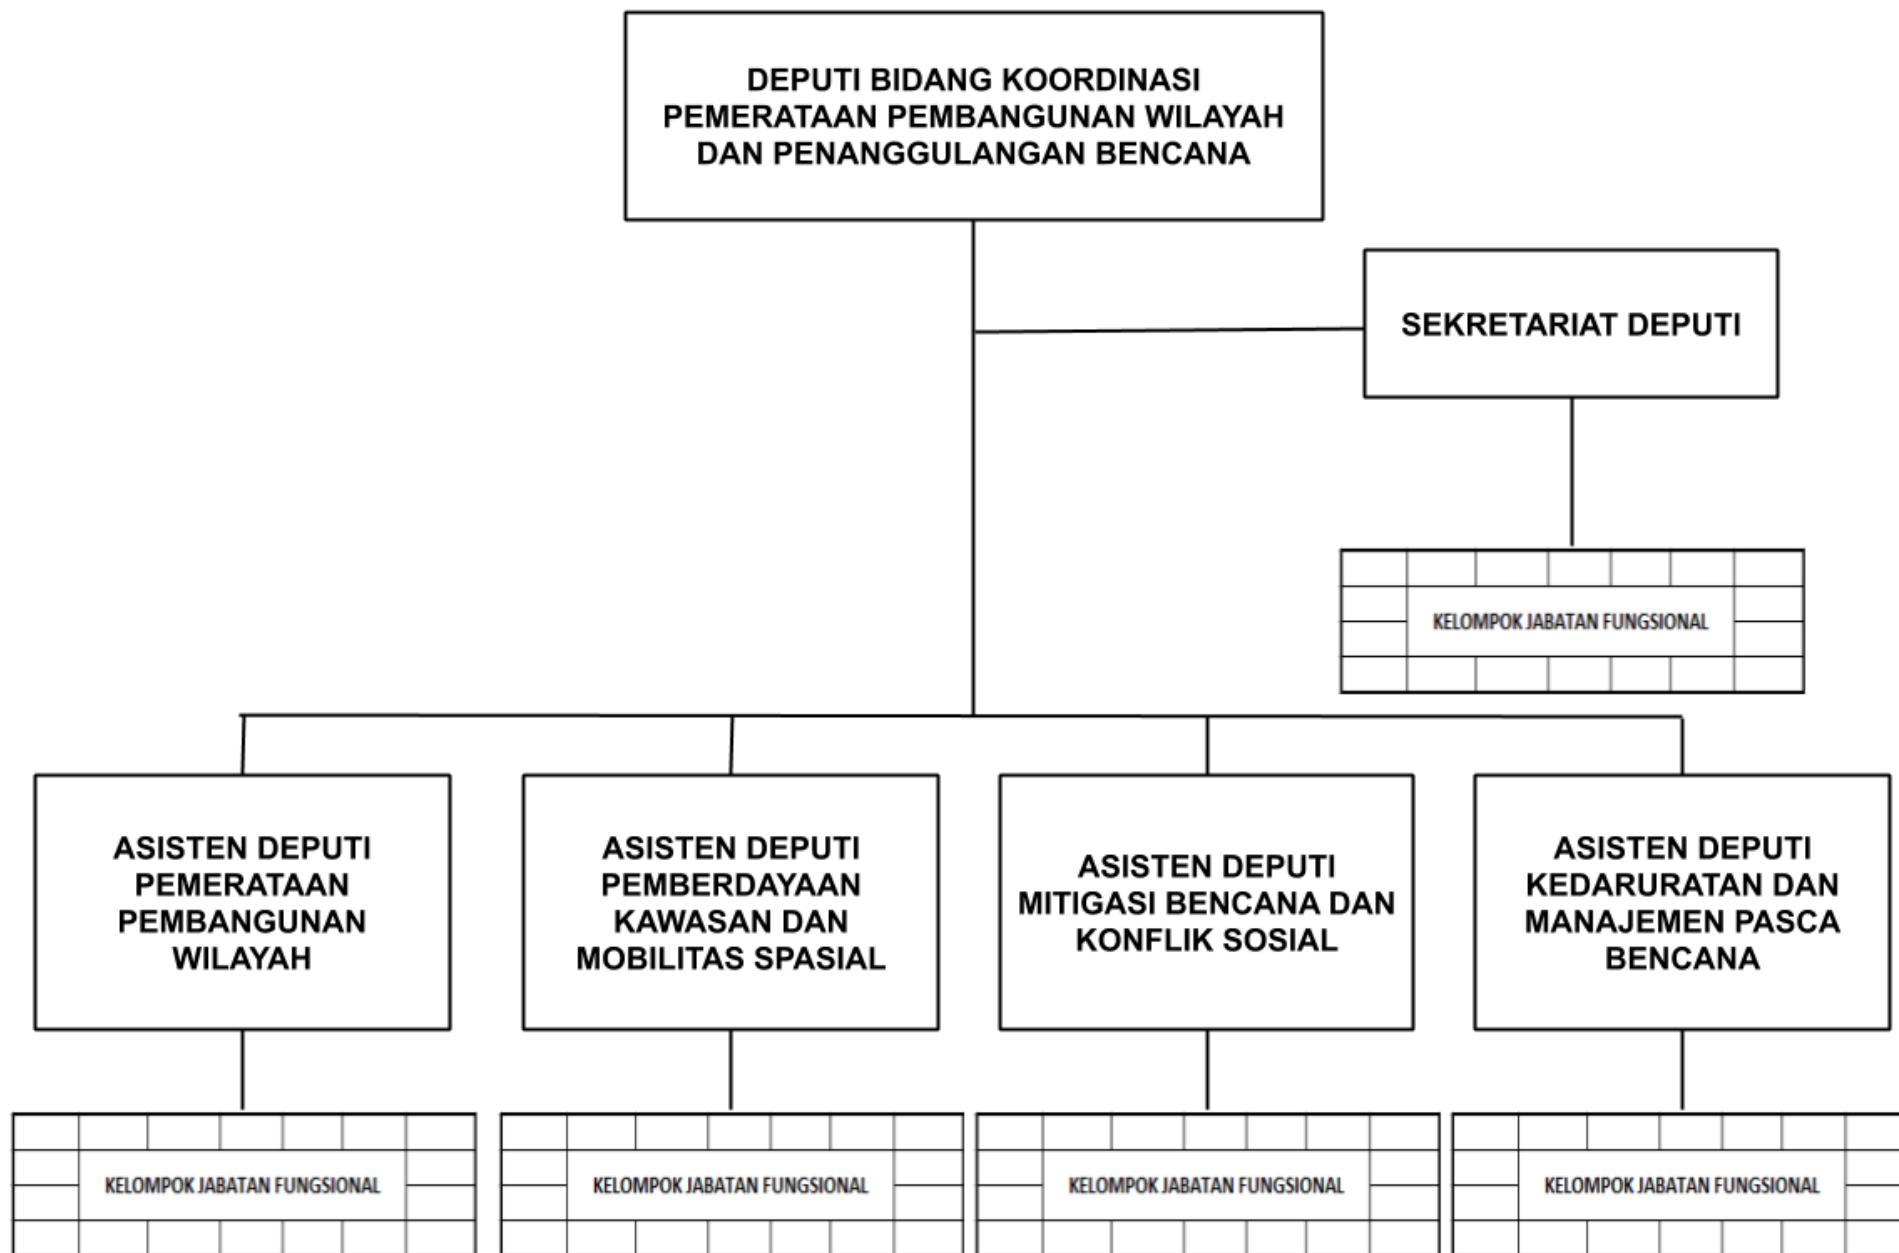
DEPUTI BIDANG KOORDINASI PEMERATAAN PEMBANGUNAN WILAYAH DAN PENANGGULANGAN BENCANA

SEKRETARIAT DEPUTI

KELOMPOK JABATAN FUNGSIONAL

ASISTEN DEPUTI PEMERATAAN PEMBANGUNAN WILAYAH

ASISTEN DEPUTI PEMBERDAYAAN KAWASAN DAN MOBILITAS SPASIAL

ASISTEN DEPUTI MITIGASI BENCANA DAN KONFLIK SOSIAL

ASISTEN DEPUTI KEDARURATAN DAN MANAJEMEN PASCA BENCANA

KELOMPOK JABATAN FUNGSIONAL

KELOMPOK JABATAN FUNGSIONAL

KELOMPOK JABATAN FUNGSIONAL

KELOMPOK JABATAN FUNGSIONAL